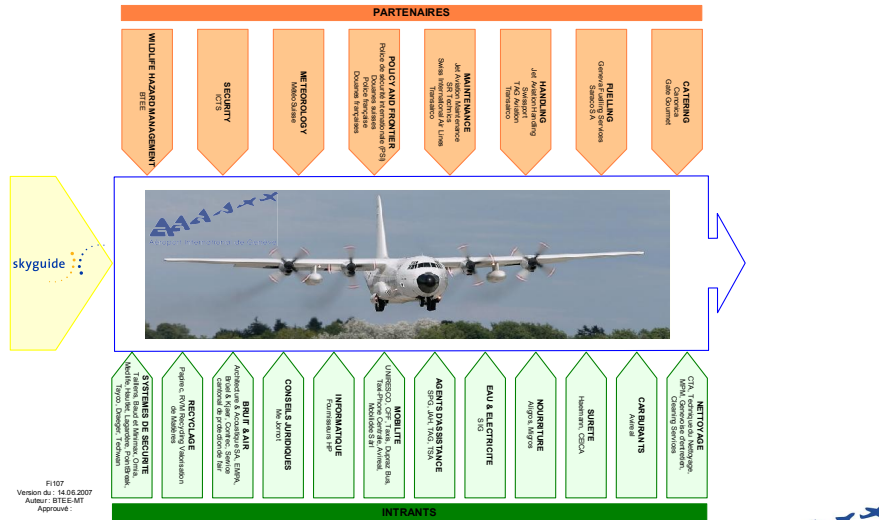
PARTENAIRES

WILDLIFE HAZARD MANAGEMENT
BTEE

SECURITY
ICTS

METEOROLOGY
MétéoSuisse

POLICY AND FRONTIER
Police de sécurité internationale (PSI)
Douanes suisses
Police française
Douanes françaises

MAINTENANCE
Jet Aviation Maintenance
SR Technics
Swiss International Air Lines
Transairco

HANDLING
Jet Aviation Handling
Swissport
TAG Aviation
Transairco

FUELLING
Geneva Fuelling Services
Saasco S.A.

CATERING
Canonica
Gate Gourmet

skyguide

SYSTEMES DE SECURITE
Tallero, Baud et Minimax, Omia, Motorola, Hasler, Siemens, Pro Brunn, Tayco, Draeger, Techwan

RECYCLAGE
Papirec, RVM Recycling Valorisation de Matières

BRUIT & AIR
Architecture & Acoustique SA, EMPA, Brüel & Kjaer, Cortrec, Service cantonal de protection de l'air

CONSEILS JURIDIQUES
Me Jornot

INFORMATIQUE
Fournisseurs HP

MOBILITE
UNIRESO, CFF, Taxis, Dupraz Bus, Taxi Phone, Budget, Avis, Hertz, Mobilité S.A.

AGENTS D'ASSISTANCE
SPG, JAH, TAG, TSA

EAU & ELECTRICITE
SIG

NOURRITURE
Migros, Migros

SURETE
Hartmann, OSCA

CARBURANTS
Avinail

NETTOYAGE
CTA, Technique Nettoyage, MPM, Genevoise d'entretien, Cleaning Services

Fi107
Version du : 14.06.2007
Auteur : BTEE-MT
Approuvé :

INTRANTS